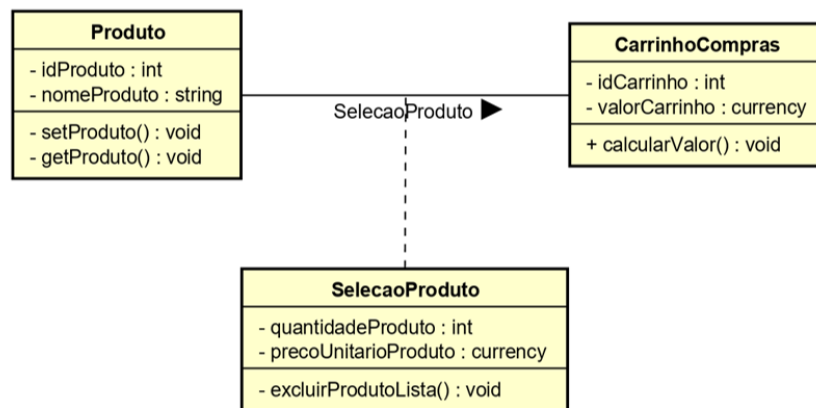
Produto
- idProduto : int
- nomeProduto : string
- setProduto() : void
- getProduto() : void

SelecaoProduto ▶

CarrinhoCompras
- idCarrinho : int
- valorCarrinho : currency
+ calcularValor() : void

SelecaoProduto
- quantidadeProduto : int
- precoUnitarioProduto : currency
- excluirProdutoLista() : void